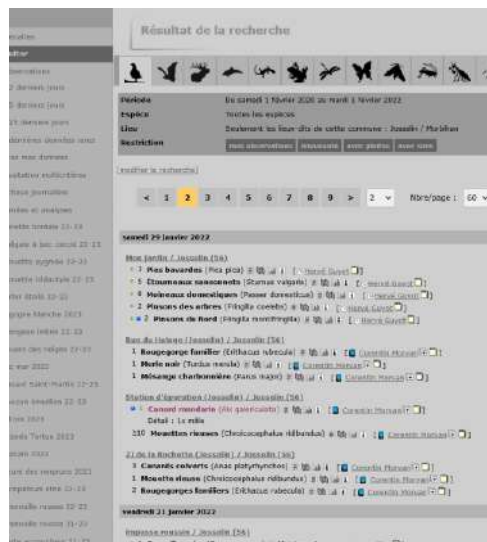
Résultat de la recherche

| Période | Du samedi 1 février 2020 au mardi 1 février 2022 |
|---|---|
| Espèce | Toutes les espèces |
| Lieu | Seulement les lieux-dits de cette commune : Josselin / Morbihan |
| Restriction | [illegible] |

modifier la recherche

< 1 2 3 4 5 6 7 8 9 > 2 Nbre/page : 60

samedi 29 janvier 2022

Mon jardin / Josselin (56)
1 Pies bavardes (Pica pica) Hervé Guyot
5 Étourneaux sansonnets (Sturnus vulgaris) Hervé Guyot
4 Moineaux domestiques (Passer domesticus) Hervé Guyot
2 Pinsons des arbres (Fringilla coelebs) Hervé Guyot
2 Pinsons du Nord (Fringilla montifringilla) Hervé Guyot

Rue du Halage (Josselin) / Josselin (56)
1 Rougegorge familier (Erithacus rubecula) Corentin Morvan
1 Merle noir (Turdus merula) Corentin Morvan
1 Mésange charbonnière (Parus major) Corentin Morvan

Station d'épuration (Josselin) / Josselin (56)
1 Canard mandarin (Aix galericulata) Corentin Morvan
Détail : 1 mâle
110 Mouettes rieuses (Chroicocephalus ridibundus) Corentin Morvan

ZI de la Rochette (Josselin) / Josselin (56)
3 Canards colverts (Anas platyrhynchos) Corentin Morvan
1 Mouette rieuse (Chroicocephalus ridibundus) Corentin Morvan
2 Rougegorges familiers (Erithacus rubecula) Corentin Morvan

vendredi 21 janvier 2022

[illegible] / Josselin (56)